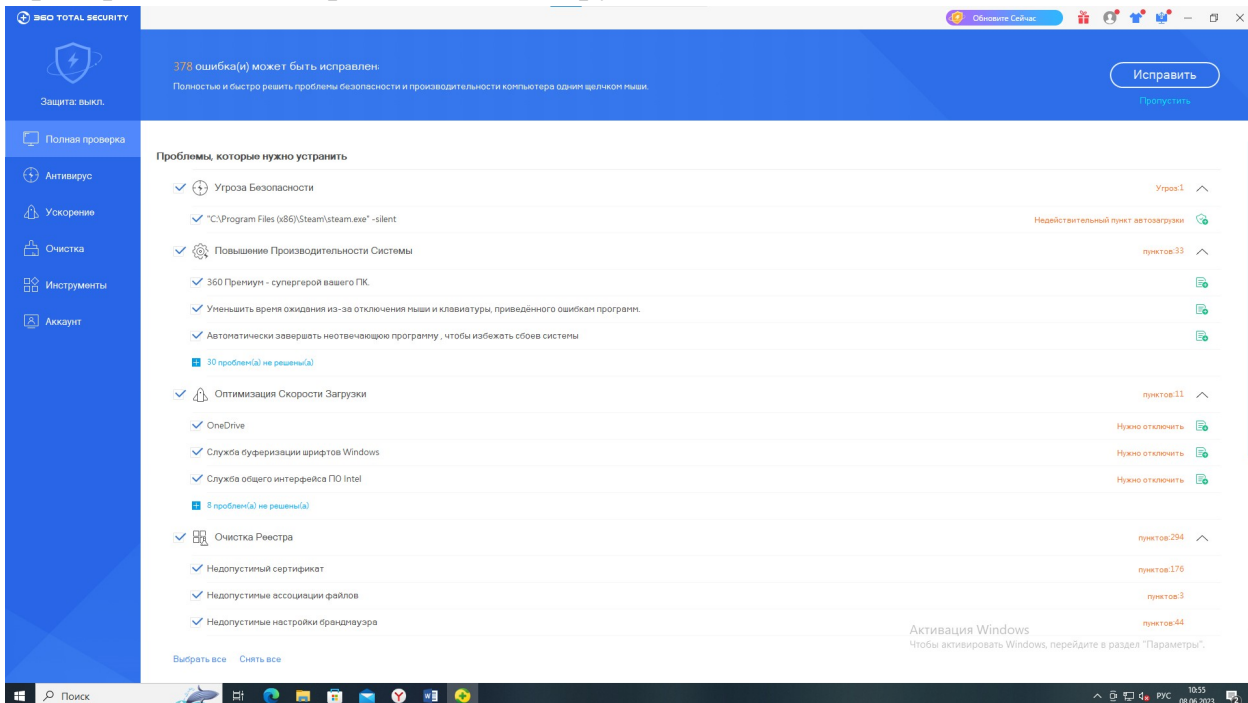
360 TOTAL SECURITY

Обновите Сейчас

Защита: выкл.

378 ошибка(и) может быть исправлен

Полностью и быстро решить проблемы безопасности и производительности компьютера одним щелчком мыши.

Исправить

Пропустить

Полная проверка

Антивирус

Ускорение

Очистка

Инструменты

Аккаунт

Проблемы, которые нужно устранить

Угроза Безопасности

Угроз:1

"C:\Program Files (x86)\Steam\steam.exe" -silent

Недействительный пункт автозагрузки

Повышение Производительности Системы

пунктов:33

360 Премиум - супергерой вашего ПК.

Уменьшить время ожидания из-за отключения мыши и клавиатуры, приведённого ошибкам программ.

Автоматически завершать неотвечающую программу , чтобы избежать сбоев системы

30 проблем(а) не решены(а)

Оптимизация Скорости Загрузки

пунктов:11

OneDrive

Нужно отключить

Служба буферизации шрифтов Windows

Нужно отключить

Служба общего интерфейса ПО Intel

Нужно отключить

8 проблем(а) не решены(а)

Очистка Реестра

пунктов:294

Недопустимый сертификат

пунктов:176

Недопустимые ассоциации файлов

пунктов:3

Недопустимые настройки брандмауэра

пунктов:44

Активация Windows
Чтобы активировать Windows, перейдите в раздел "Параметры".

Выбрать все   Снять все

Поиск

РУС 10:55 08.06.2023